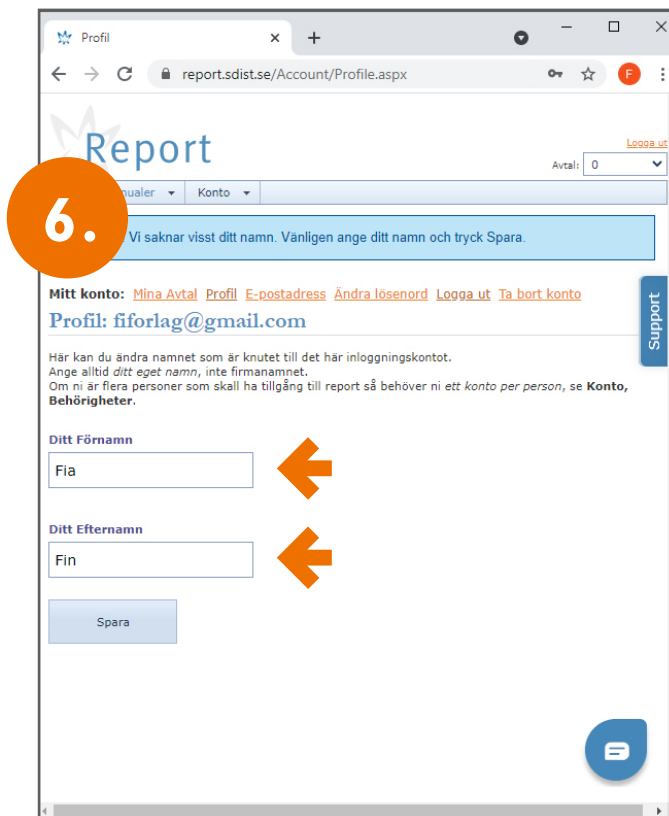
Profil
report.sdist.se/Account/Profile.aspx
F
Report
Logga ut
Avtal: 0
6.
nualer
Konto
Vi saknar visst ditt namn. Vänligen ange ditt namn och tryck Spara.
Support
Mitt konto: Mina Avtal Profil E-postadress Ändra lösenord Logga ut Ta bort konto
Profil: fiforlag@gmail.com

Här kan du ändra namnet som är knutet till det här inloggningskontot.
Ange alltid ditt eget namn, inte firmanamnet.
Om ni är flera personer som skall ha tillgång till report så behöver ni ett konto per person, se Konto, Behörigheter.

Ditt Förnamn
Fia

Ditt Efternamn
Fin

Spara